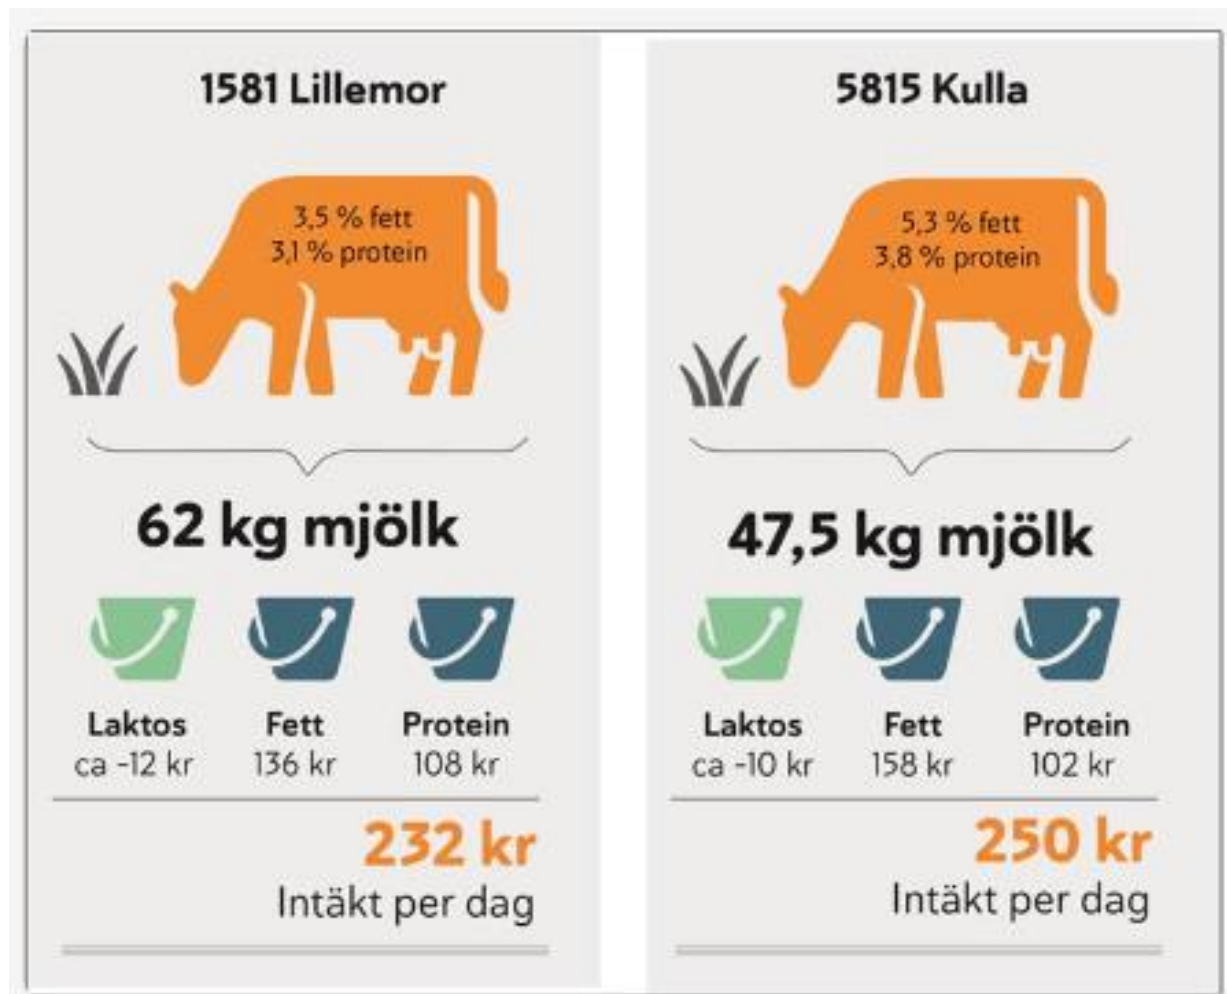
1581 Lillemor

3,5 % fett
3,1 % protein

62 kg mjölk

Laktos
ca -12 kr

Fett
136 kr

Protein
108 kr

232 kr
Intäkt per dag

5815 Kulla

5,3 % fett
3,8 % protein

47,5 kg mjölk

Laktos
ca -10 kr

Fett
158 kr

Protein
102 kr

250 kr
Intäkt per dag